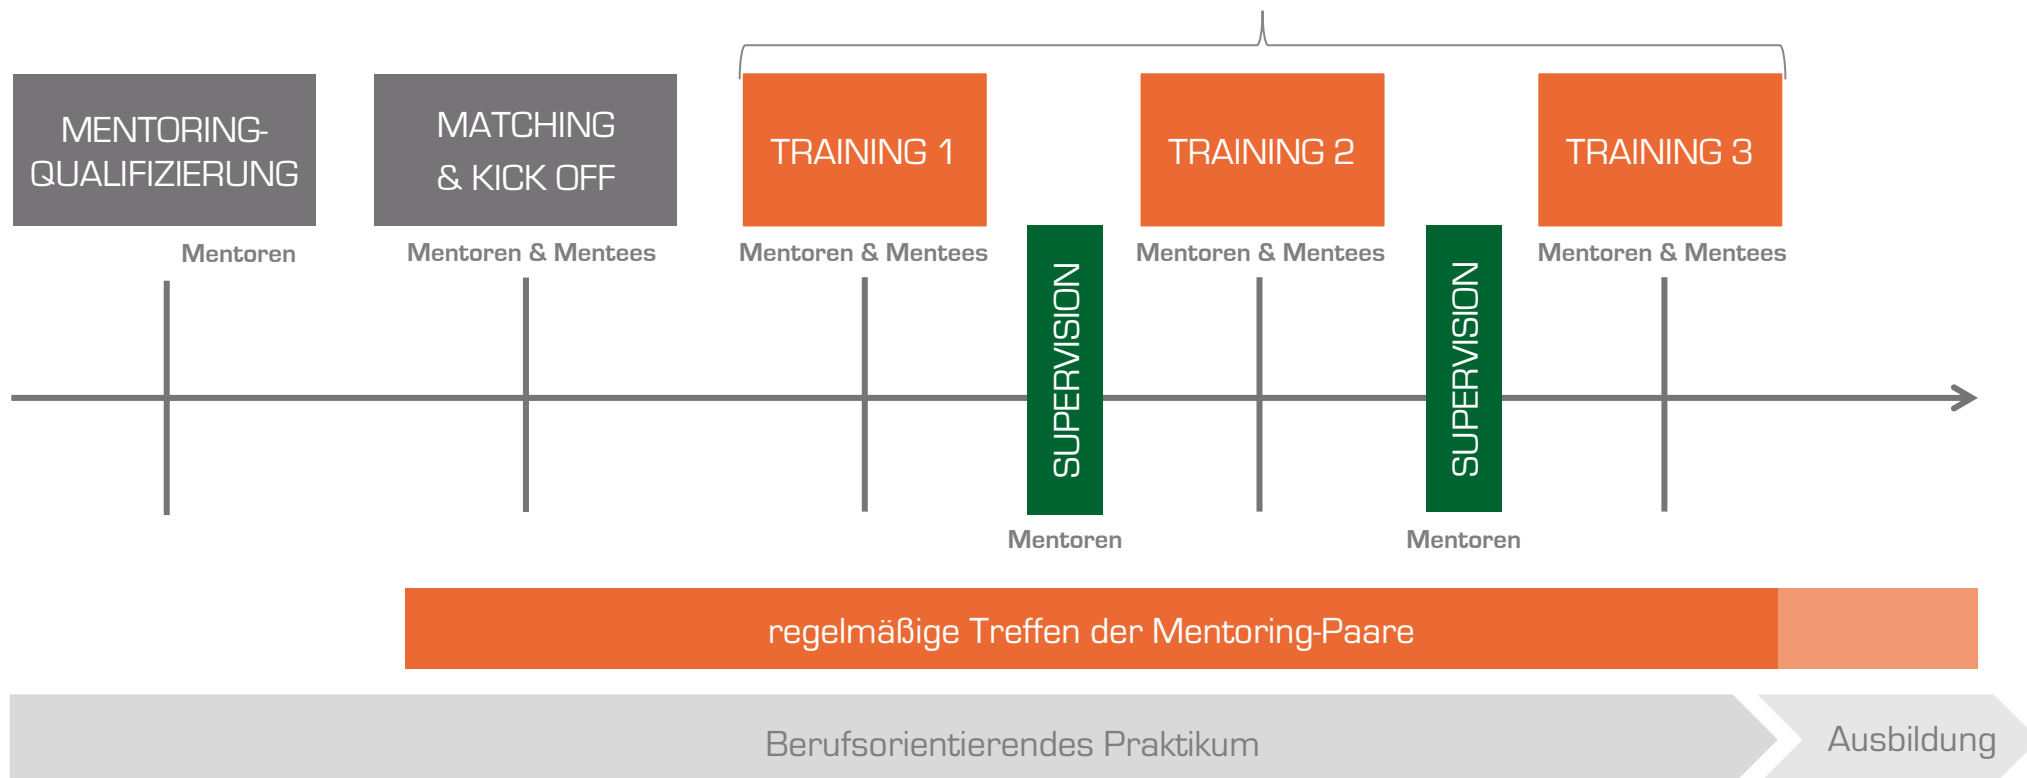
MENTORING-QUALIFIZIERUNG

Mentoren

MATCHING & KICK OFF

Mentoren & Mentees

TRAINING 1

Mentoren & Mentees

SUPERVISION

Mentoren

TRAINING 2

Mentoren & Mentees

SUPERVISION

Mentoren

TRAINING 3

Mentoren & Mentees

regelmäßige Treffen der Mentoring-Paare

Berufsorientierendes Praktikum

Ausbildung